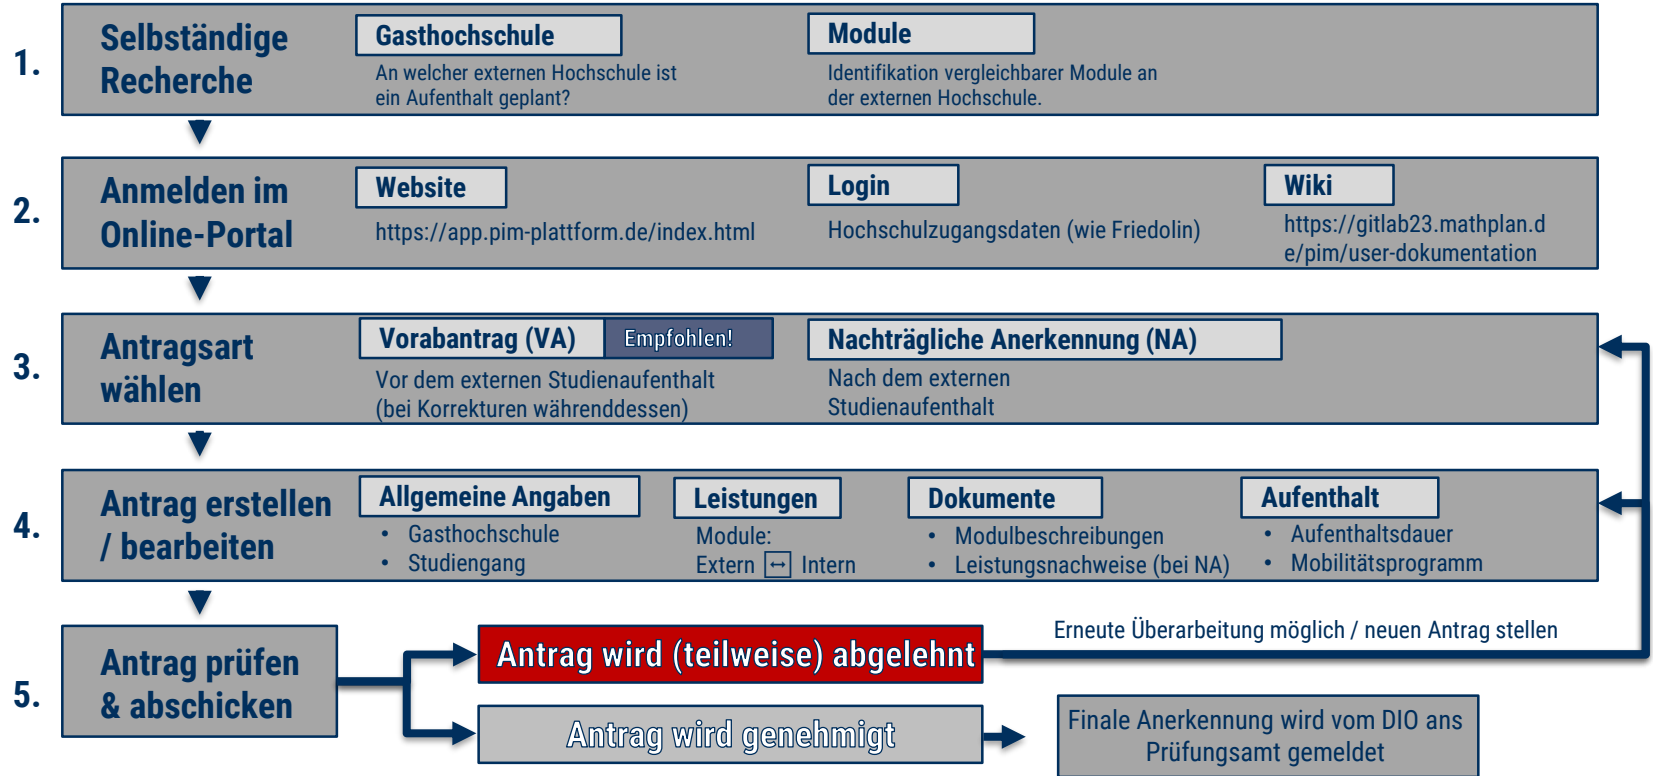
1. Selbständige Recherche

Gasthochschule
An welcher externen Hochschule ist ein Aufenthalt geplant?

Module
Identifikation vergleichbarer Module an der externen Hochschule.

2. Anmelden im Online-Portal

Website
https://app.pim-plattform.de/index.html

Login
Hochschulzugangsdaten (wie Friedolin)

Wiki
https://gitlab23.mathplan.de/pim/user-dokumentation

3. Antragsart wählen

Vorabantrag (VA) Empfohlen!
Vor dem externen Studienaufenthalt (bei Korrekturen währenddessen)

Nachträgliche Anerkennung (NA)
Nach dem externen Studienaufenthalt

4. Antrag erstellen / bearbeiten

Allgemeine Angaben
• Gasthochschule
• Studiengang

Leistungen
Module:
Extern ↔ Intern

Dokumente
• Modulbeschreibungen
• Leistungsnachweise (bei NA)

Aufenthalt
• Aufenthaltsdauer
• Mobilitätsprogramm

5. Antrag prüfen & abschicken

Antrag wird (teilweise) abgelehnt

Erneute Überarbeitung möglich / neuen Antrag stellen

Antrag wird genehmigt

Finale Anerkennung wird vom DIO ans Prüfungsamt gemeldet